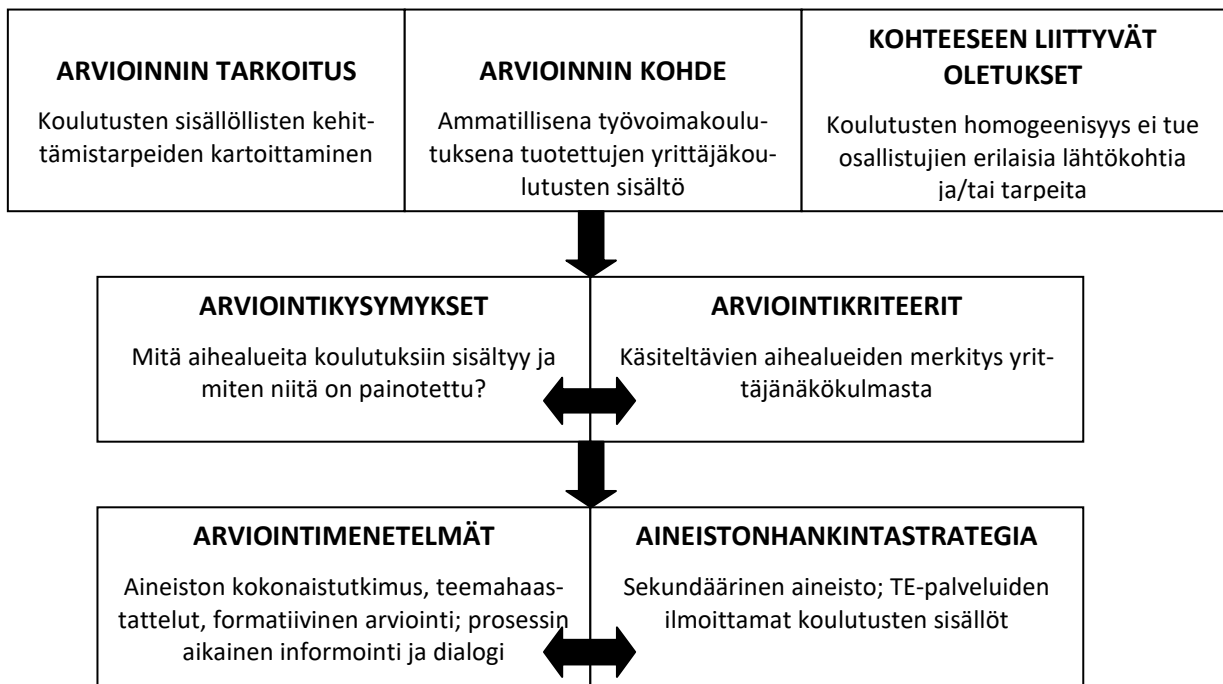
ARVIOINNIN TARKOITUS

Koulutusten sisällöllisten kehittämistarpeiden kartoittaminen

ARVIOINNIN KOHDE

Ammatillisena työvoimakoulutuksena tuotettujen yrittäjäkoulutusten sisältö

KOHTEESEEN LIITTYVÄT OLETUKSET

Koulutusten homogeenisyys ei tue osallistujien erilaisia lähtökohtia ja/tai tarpeita

ARVIOINTIKYSYMYKSET

Mitä aihealueita koulutuksiin sisältyy ja miten niitä on painotettu?

ARVIOINTIKRITEERIT

Käsiteltävien aihealueiden merkitys yrittäjänäkökulmasta

ARVIOINTIMENETELMÄT

Aineiston kokonaistutkimus, teemahaastattelut, formatiivinen arviointi; prosessin aikainen informointi ja dialogi

AINEISTONHANKINTASTRATEGIA

Sekundäärinen aineisto; TE-palveluiden ilmoittamat koulutusten sisällöt